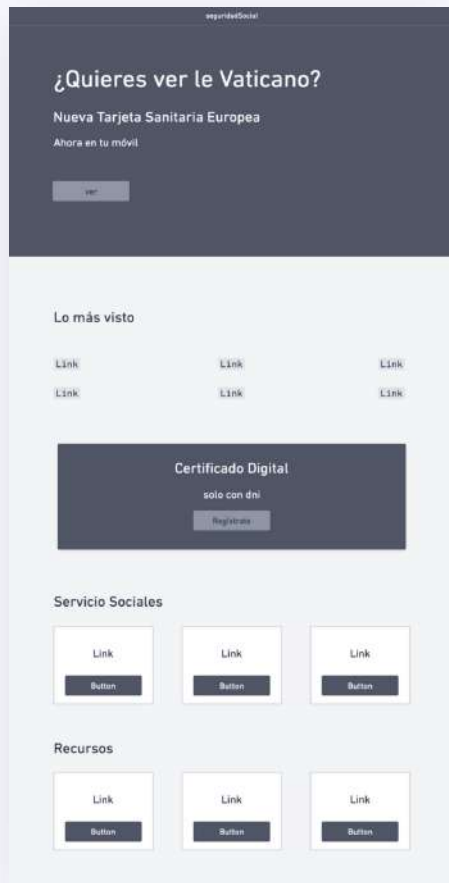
seguridadSocial

¿Quieres ver le Vaticano?

Nueva Tarjeta Sanitaria Europea

Ahora en tu móvil

ver

Lo más visto

Link Link Link
Link Link Link

Certificado Digital

solo con dni

Registrate

Servicio Sociales

Link
Button

Link
Button

Link
Button

Recursos

Link
Button

Link
Button

Link
Button